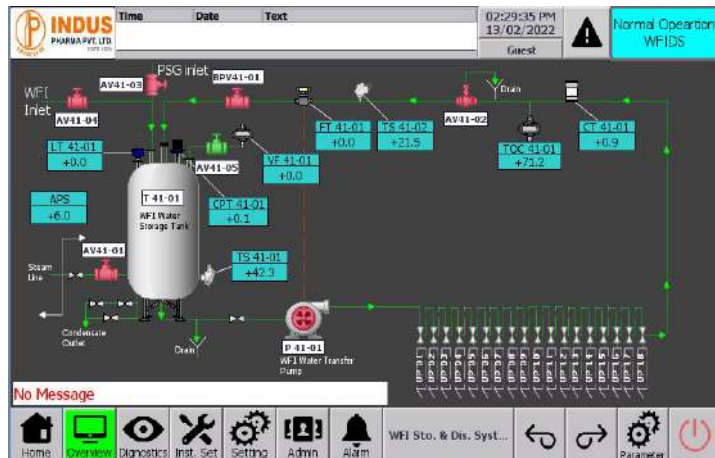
INDUS PHARMA PVT. LTD

Time | Date | Text

02:29:35 PM
13/02/2022
Guest

Normal Opeartion
WFIDS

WFI Inlet
AV41-04
AV41-03
PSG Inlet
BPV41-01
FT 41-01
+0.0
TS 41-02
+21.5
AV41-02
Drain
TOC 41-01
+71.2
CT 41-01
+0.9
LT 41-01
+0.0
AV41-05
VF 41-01
+0.0
T 41-01
WFI Water Storage Tank
CPT 41-01
+0.1
APS
+6.0
AV41-01
Steam Line
TS 41-01
+42.3
Condensate Outlet
Drain
P 41-01
WFI Water Transfer Pump

UP 01
UP 02
UP 03
UP 04
UP 05
UP 06
UP 07
UP 08
UP 09
UP 10
UP 11
UP 12
UP 13
UP 14
UP 15
UP 16

No Message

Home
Overview
Dignostics
Inst. Set
Setting
Admin
Alarm
WFI Sto. & Dis. Syst...
Parameter